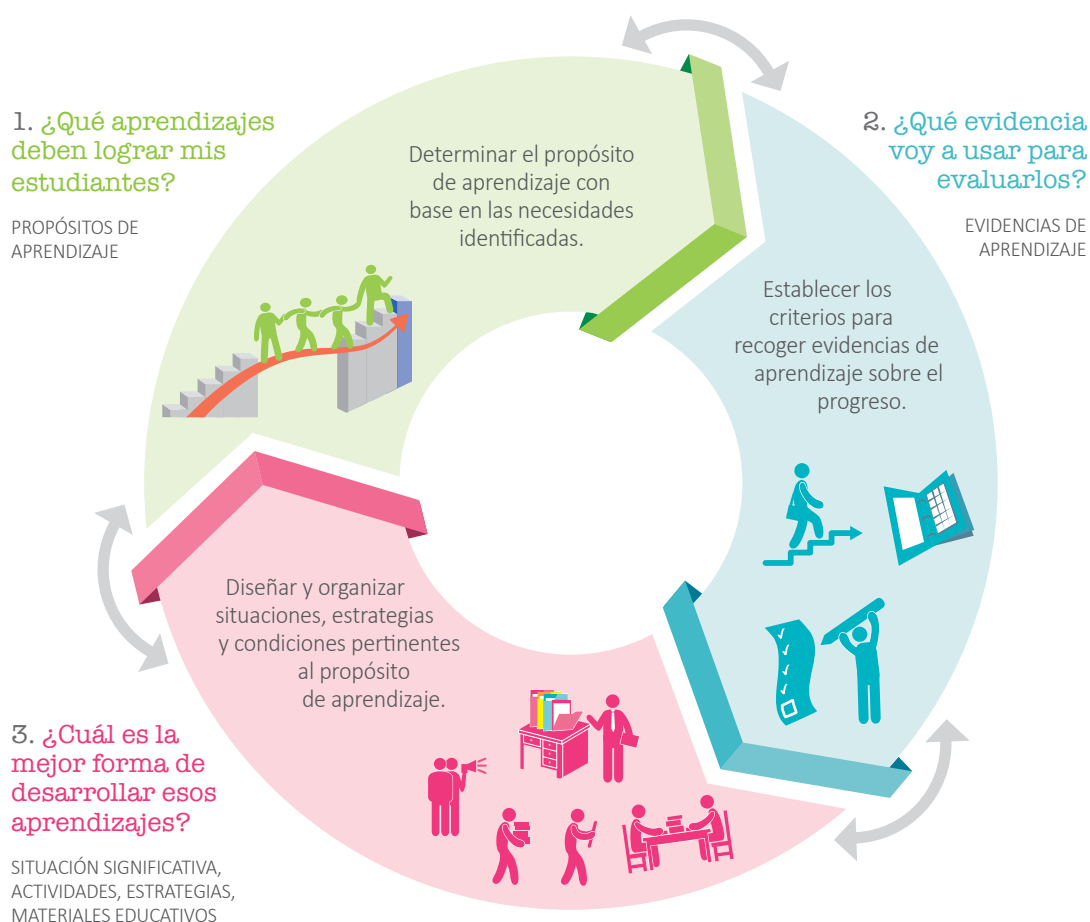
1. ¿Qué aprendizajes deben lograr mis estudiantes?

PROPÓSITOS DE APRENDIZAJE

Determinar el propósito de aprendizaje con base en las necesidades identificadas.

2. ¿Qué evidencia voy a usar para evaluarlos?

EVIDENCIAS DE APRENDIZAJE

Establecer los criterios para recoger evidencias de aprendizaje sobre el progreso.

Diseñar y organizar situaciones, estrategias y condiciones pertinentes al propósito de aprendizaje.

3. ¿Cuál es la mejor forma de desarrollar esos aprendizajes?

SITUACIÓN SIGNIFICATIVA, ACTIVIDADES, ESTRATEGIAS, MATERIALES EDUCATIVOS